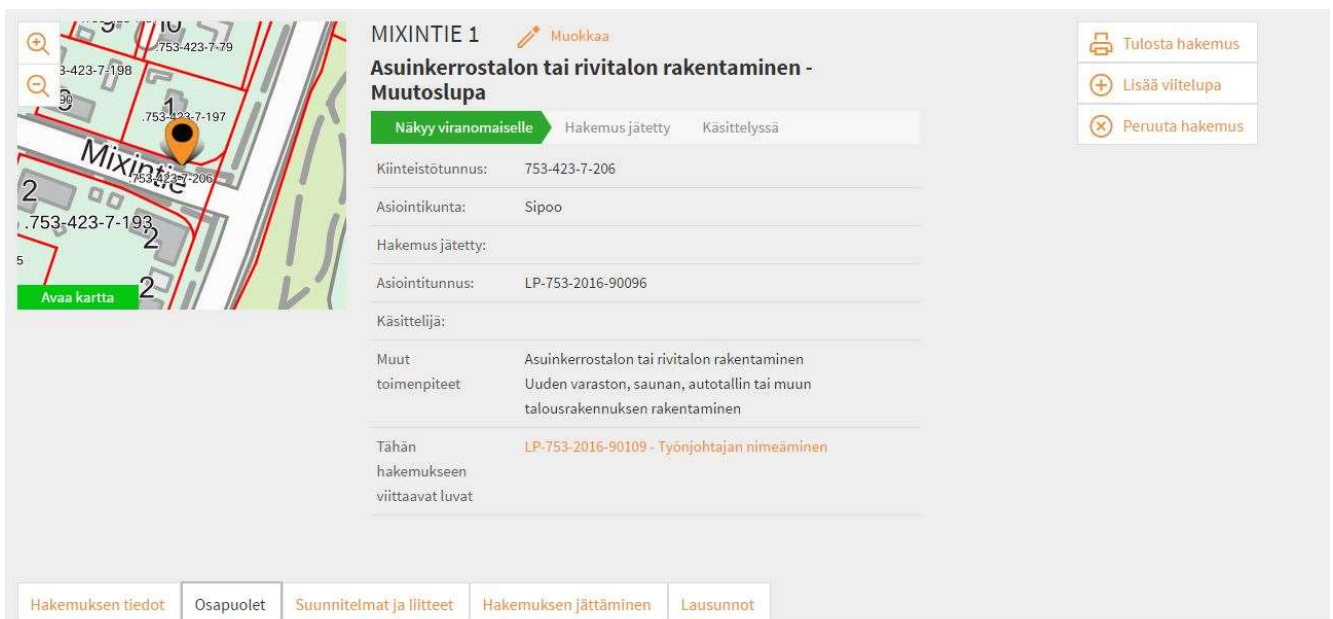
.753-423-7-79
3-423-7-198
.753-423-7-197
1
Mixintie
753-423-7-206
2
.753-423-7-193
2
5
2
Avaa kartta

MIXINTIE 1 Muokkaa

Asuinkerrostalon tai rivitalon rakentaminen - Muutoslupa

Näkyy viranomaiselle | Hakemus jätetty | Käsittelyssä

| | |
|---|---|
| Kiinteistötunnus: | 753-423-7-206 |
| Asiointikunta: | Sipoo |
| Hakemus jätetty: | |
| Asiointitunnus: | LP-753-2016-90096 |
| Käsittelijä: | |
| Muut toimenpiteet | Asuinkerrostalon tai rivitalon rakentaminen Uuden varaston, saunan, autotallin tai muun talousrakennuksen rakentaminen |
| Tähän hakemukseen viittaavat luvat | LP-753-2016-90109 - Työnjohtajan nimeäminen |

Tulosta hakemus
Lisää viitelupa
Peruuta hakemus

Hakemuksen tiedot | Osapuolet | Suunnitelmat ja liitteet | Hakemuksen jättäminen | Lausunnot